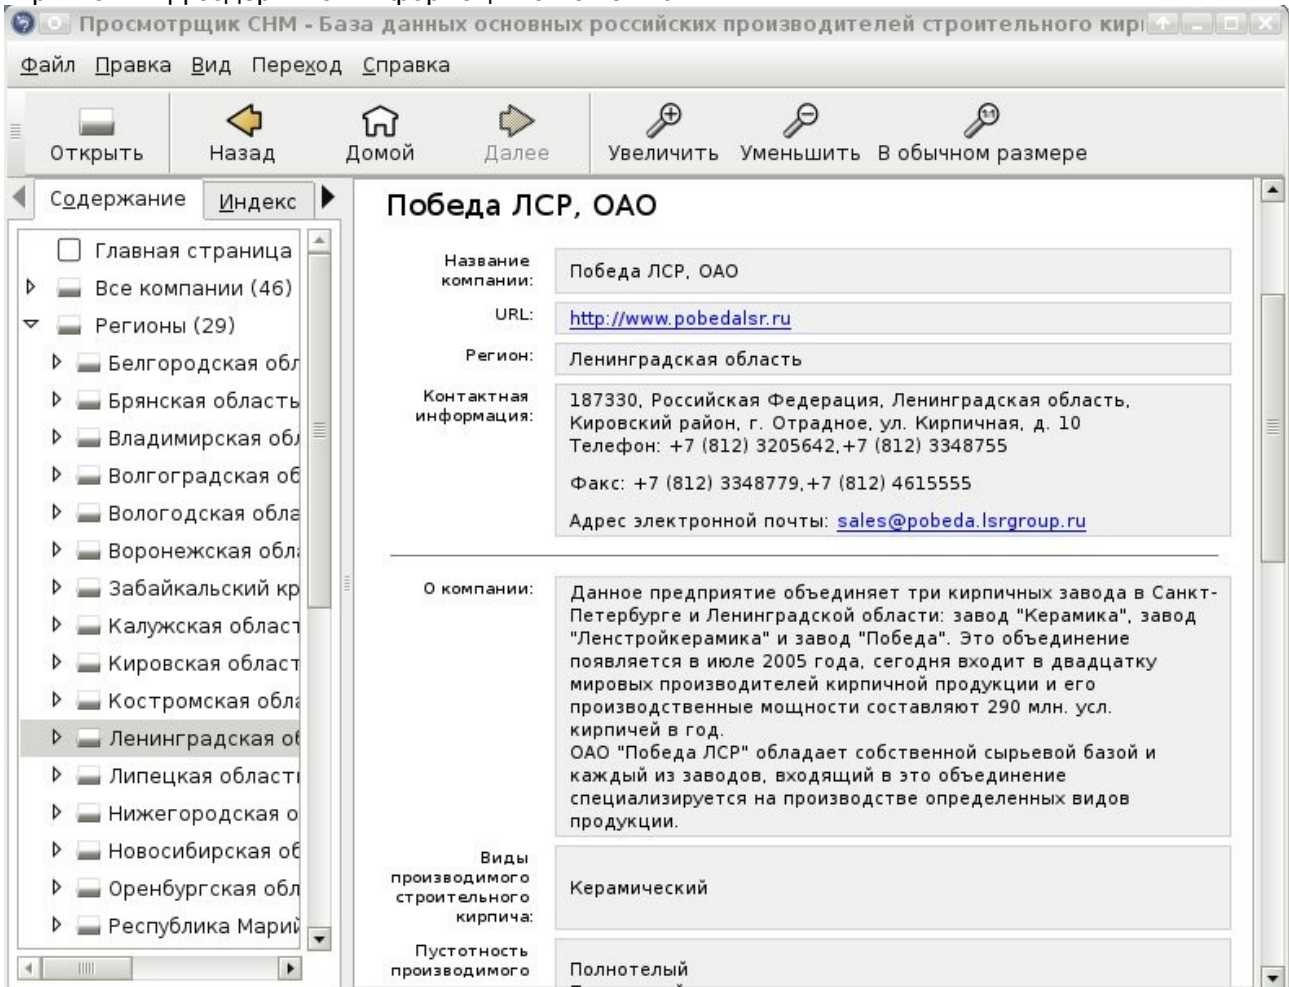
Просмотрщик CHM - База данных основных российских производителей строительного кирп

Файл Правка Вид Переход Справка

Открыть Назад Домой Далее Увеличить Уменьшить В обычном размере

Содержание Индекс

Главная страница
Все компании (46)
Регионы (29)
Белгородская обл
Брянская область
Владимирская обл
Волгоградская об
Вологодская обла
Воронежская обл
Забайкальский кр
Калужская област
Кировская област
Костромская обл
Ленинградская об
Липецкая област
Нижегородская о
Новосибирская об
Оренбургская обл
Республика Марий

Победа ЛСР, ОАО

| | |
|---|---|
| Название компании: | Победа ЛСР, ОАО |
| URL: | http://www.pobedalsr.ru |
| Регион: | Ленинградская область |
| Контактная информация: | 187330, Российская Федерация, Ленинградская область, Кировский район, г. Отрадное, ул. Кирпичная, д. 10 Телефон: +7 (812) 3205642,+7 (812) 3348755 Факс: +7 (812) 3348779,+7 (812) 4615555 Адрес электронной почты: sales@pobeda.lsrgroup.ru |
| О компании: | Данное предприятие объединяет три кирпичных завода в Санкт-Петербурге и Ленинградской области: завод "Керамика", завод "Ленстройкерамика" и завод "Победа". Это объединение появляется в июле 2005 года, сегодня входит в двадцатку мировых производителей кирпичной продукции и его производственные мощности составляют 290 млн. усл. кирпичей в год. ОАО "Победа ЛСР" обладает собственной сырьевой базой и каждый из заводов, входящий в это объединение специализируется на производстве определенных видов продукции. |
| Виды производимого строительного кирпича: | Керамический |
| Пустотность производимого | Полнотелый |